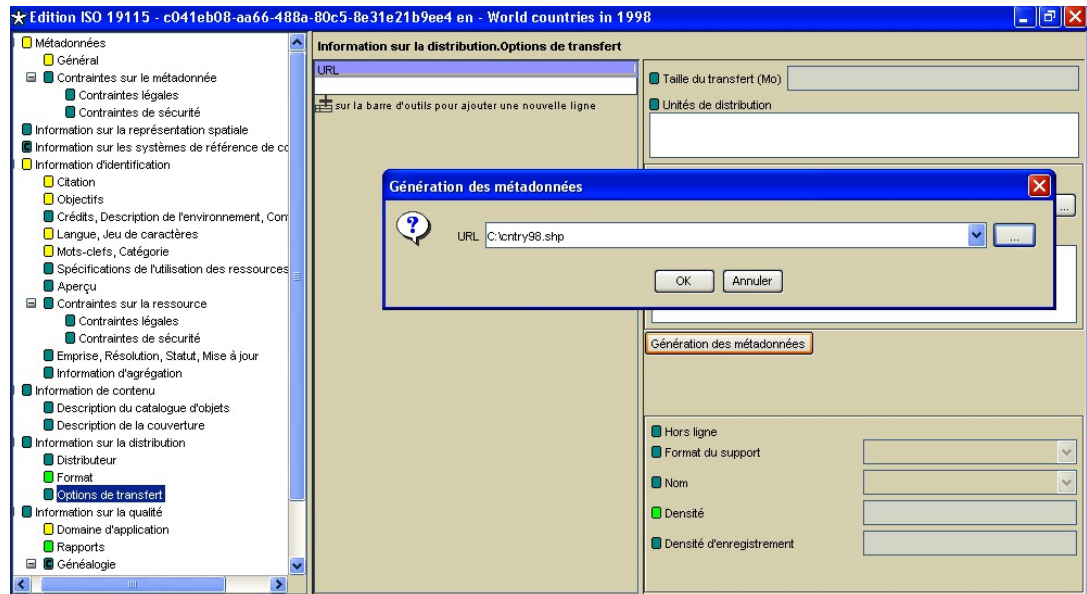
Edition ISO 19115 - c041eb08-aa66-488a-80c5-8e31e21b9ee4 en - World countries in 1998

Métadonnées
Général
Contraintes sur le métadonnée
Contraintes légales
Contraintes de sécurité
Information sur la représentation spatiale
Information sur les systèmes de référence de co
Information d'identification
Citation
Objectifs
Crédits, Description de l'environnement, Com
Langue, Jeu de caractères
Mots-clefs, Catégorie
Spécifications de l'utilisation des ressources
Aperçu
Contraintes sur la ressource
Contraintes légales
Contraintes de sécurité
Emprise, Résolution, Statut, Mise à jour
Information d'agrégation
Information de contenu
Description du catalogue d'objets
Description de la couverture
Information sur la distribution
Distributeur
Format
Options de transfert
Information sur la qualité
Domaine d'application
Rapports
Généalogie

Information sur la distribution.Options de transfert

URL

sur la barre d'outils pour ajouter une nouvelle ligne

Taille du transfert (Mo)

Unités de distribution

Génération des métadonnées

URL C:\cntry98.shp

...

OK Annuler

Génération des métadonnées

Hors ligne
Format du support
Nom
Densité
Densité d'enregistrement